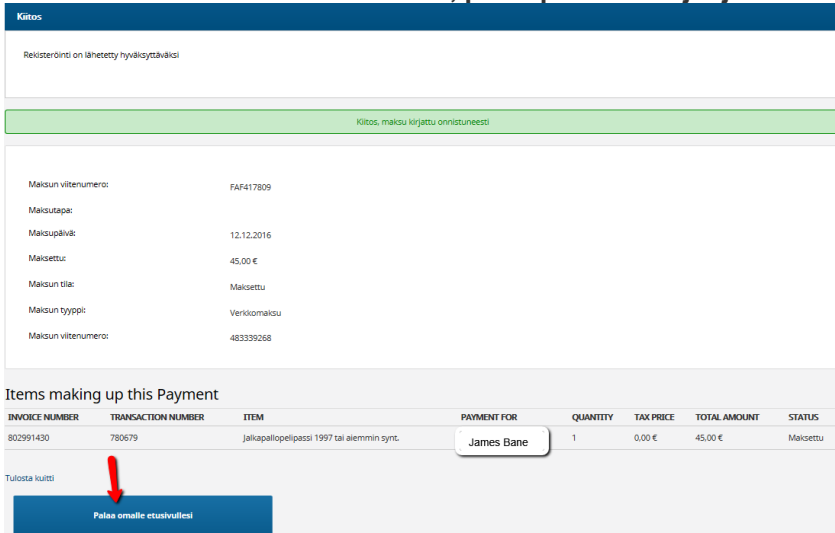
Kiitos

Rekisteröinti on lähetetty hyväksyttäväksi

Kiitos, maksu kirjattu onnistuneesti

| | |
|---|---|
| Maksun viitenumero: | FAF417809 |
| Maksutapa: | |
| Maksupäivä: | 12.12.2016 |
| Maksettu: | 45,00 € |
| Maksun tila: | Maksettu |
| Maksun tyyppi: | Verkkomaksu |
| Maksun viitenumero: | 483339268 |

Items making up this Payment

| INVOICE NUMBER | TRANSACTION NUMBER | ITEM | PAYMENT FOR | QUANTITY | TAX PRICE | TOTAL AMOUNT | STATUS |
|---|---|---|---|---|---|---|---|
| 802991430 | 780679 | Jalkapallopelipassi 1997 tai aiemmin synt. | James Bane | 1 | 0,00 € | 45,00 € | Maksettu |

Tulosta kuitti

Palaa omalle etusivullesi